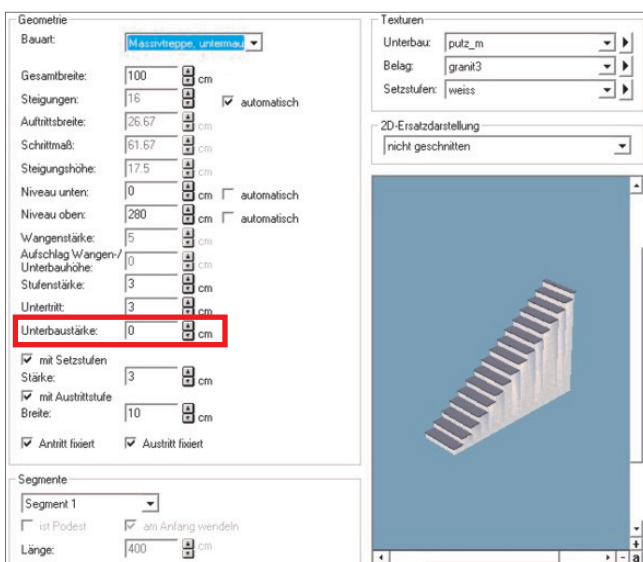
Geometrie
Bauart: Massivtreppe, untermau
Gesamtbreite: 100 cm
Steigungen: 16 automatisch
Auftrittsbreite: 26.67 cm
Schrittmaß: 61.67 cm
Steigungshöhe: 17.5 cm
Niveau unten: 0 cm automatisch
Niveau oben: 280 cm automatisch
Wangenstärke: 5 cm
Aufschlag Wangen-/Unterbauhöhe: 0 cm
Stufenstärke: 3 cm
Untertritt: 3 cm
Unterbaustärke: 0 cm
mit Setzstufen
Stärke: 3 cm
mit Austrittstufe
Breite: 10 cm
Antritt fixiert Austritt fixiert

Segmente
Segment 1
ist Podest am Anfang wendeln
Länge: 400 cm

Texturen
Unterbau: putz_m
Belag: granit3
Setzstufen: weiss

2D-Ersatzdarstellung
nicht geschnitten

+
-
a